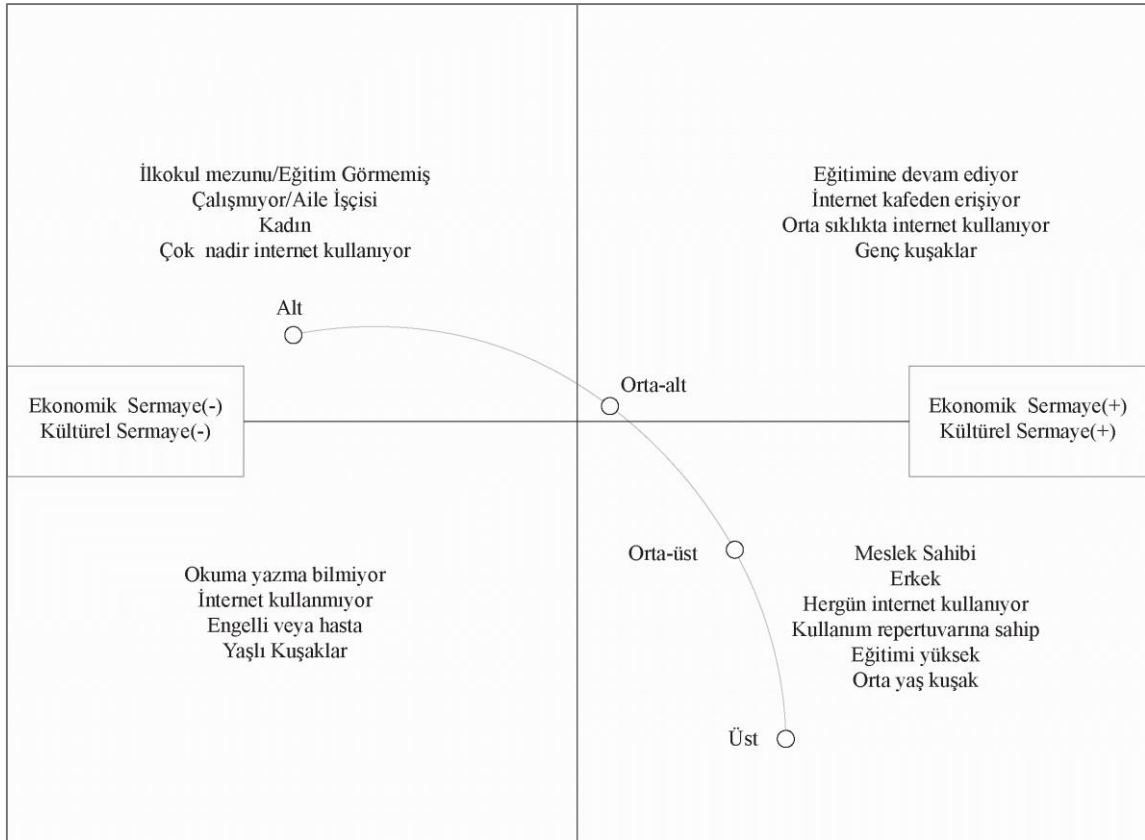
İlkokul mezunu/Eğitim Görmemiş
Çalışmıyor/Aile İşçisi
Kadın
Çok nadir internet kullanıyor

Eğitimine devam ediyor
İnternet kafeden erişiyor
Orta sıklıkta internet kullanıyor
Genç kuşaklar

Alt

Ekonomik Sermaye(-)
Kültürel Sermaye(-)

Orta-alt

Ekonomik Sermaye(+)
Kültürel Sermaye(+)

Orta-üst

Okuma yazma bilmiyor
İnternet kullanmıyor
Engelli veya hasta
Yaşlı Kuşaklar

Meslek Sahibi
Erkek
Hergün internet kullanıyor
Kullanım repertuvarına sahip
Eğitimi yüksek
Orta yaş kuşak

Üst